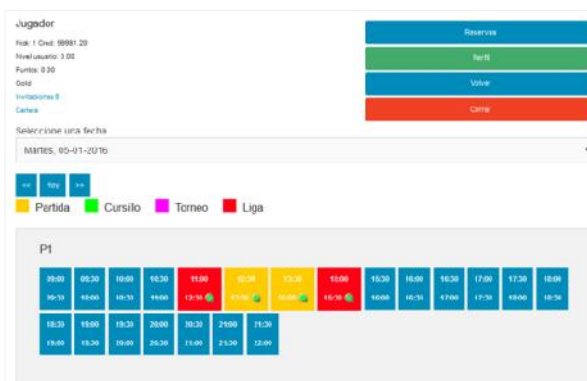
Jugador

Nick: 1 Cred: 59981.20
Nivel usuario: 3.00
Puntos: 0.30
Gold
Invitaciones 0
Cartera

Reservas
Perfil
Volver
Cerrar

Seleccione una fecha

Martes, 05-01-2016

<< Hoy >>

Partida Cursillo Torneo Liga

P1

| 09:00 10:30 | 09:30 10:00 | 10:00 10:30 | 10:30 19:00 | 11:00 12:30 | 12:30 13:30 | 13:30 15:00 | 15:00 16:30 | 15:30 16:00 | 16:00 16:30 | 16:30 17:00 | 17:00 17:30 | 17:30 18:00 | 18:00 18:30 |
|---|---|---|---|---|---|---|---|---|---|---|---|---|---|
| 18:30 19:00 | 19:00 19:30 | 19:30 20:00 | 20:00 20:30 | 20:30 21:00 | 21:00 21:30 | 21:30 22:00 | | | | | | | |